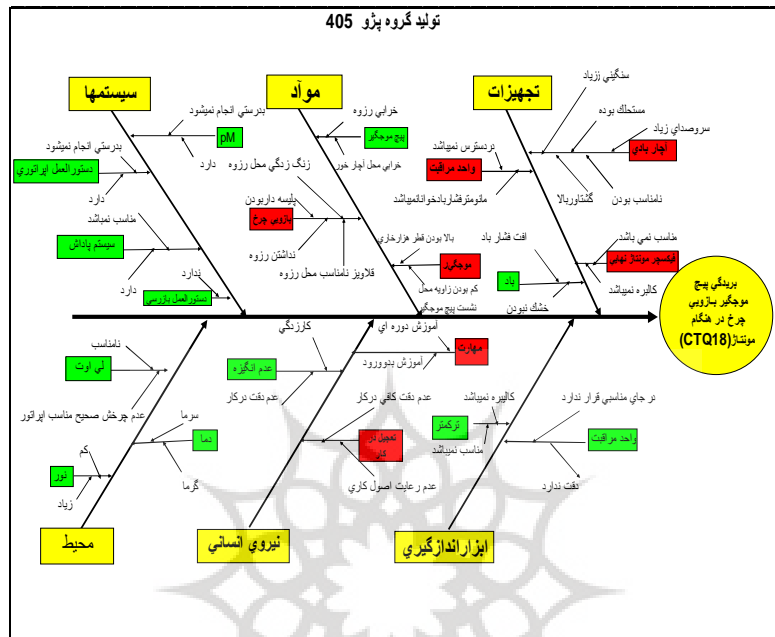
توليد گروه پژو 405

سيستمها
مواد
تجهيزات

بدرستي انجام نميشود
pM
دارد
بدرستي انجام نميشود
دستورالعمل اپراتوري
دارد
مناسب نميباشد
سيستم پاداش
دارد
ندارد
دستورالعمل بازرسي

خرابي رزوه
پيچ موجگير
خرابي محل اچار خور
زنگ زدگي محل رزوه
پليسه داربودن
بازويي چرخ
نداشتن رزوه
قلاويز نامناسب محل رزوه
بالا بودن قطر هزارخاري
موجگير
كم بودن زاويه محل نشست پيچ موجگير

سنگيني ززياد
مستحلك بوده
سروصداي زياد
آچار بادي
دردسترس نميباشد
واحد مراقبت
ماتومترفشاربادخوانانميباشد
گشتاوربالا
نامناسب بودن
افت فشار باد
مناسب نمي باشد
فيكسچر مونتاژ نهايي
باد
كاليبره نميباشد
خشك نبودن

بريدگي پيچ موجگير بـازويي چرخ در هنگام مونتاژ(CTQ18)

نامناسب
لي اوت
عدم چرخش صحيح مناسب اپراتور
سرما
دما
گرما
كم
نور
زياد

كارزدگي
عدم انگيزه
عدم دقت دركار
آموزش دوره اي
آموزش بدوورود
مهارت
عدم دقت كافي دركار
تعجيل در كار
عدم رعايت اصول كاري

كاليبره نميباشد
تركمتر
مناسب نميباشد
در جاي مناسبي قرار ندارد
واحد مراقبت
دقت ندارد

محيط
نيروي انساني
ابزاراندازگيري